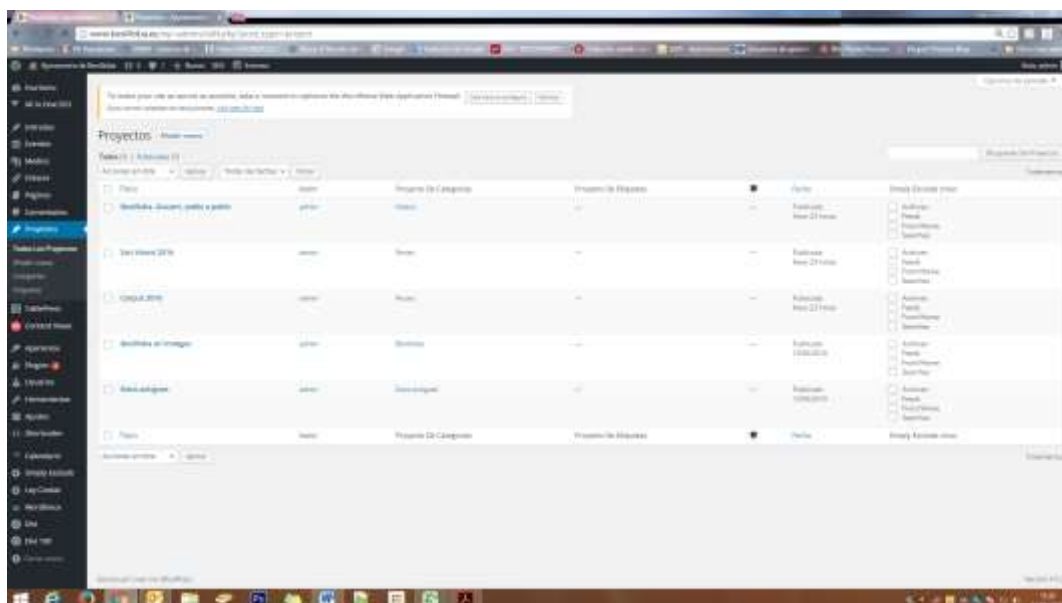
Proyectos

Título

Bestfiesta, discpeer, pablo a pablo

San Vicent 2016

Corpus 2016

Bestfiesta en imagen

Fotos antiguas

Título

Proyecto De Categorías

Proyecto De Etiquetas

Fecha

Simply Exclude Views

Publicado

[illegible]